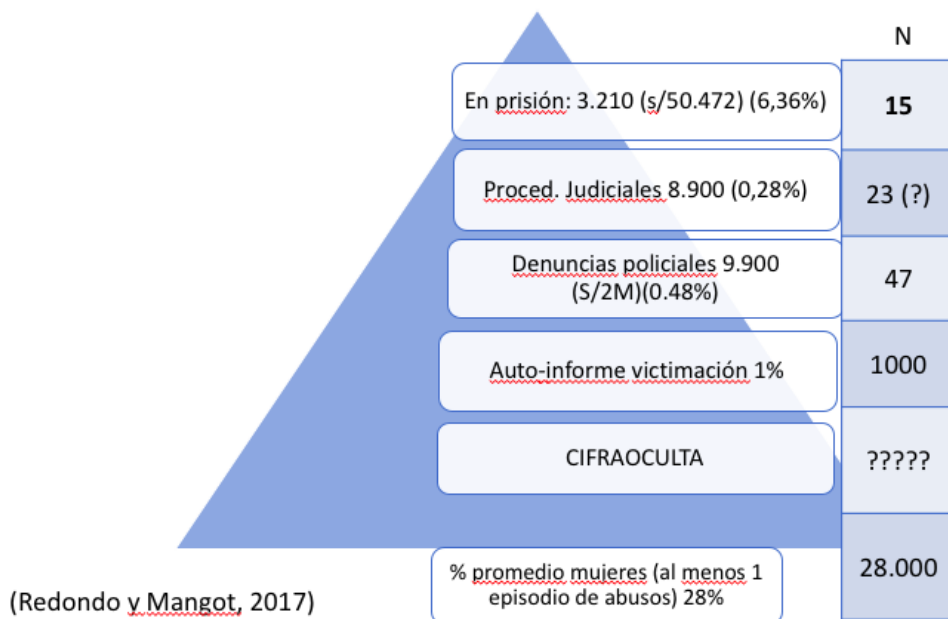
N

En prisión: 3.210 (s/50.472) (6,36%)

15

Proced. Judiciales 8.900 (0,28%)

23 (?)

Denuncias policiales 9.900 (S/2M)(0.48%)

47

Auto-informe victimación 1%

1000

CIFRAOCULTA

?????

% promedio mujeres (al menos 1 episodio de abusos) 28%

28.000

(Redondo y Mangot, 2017)